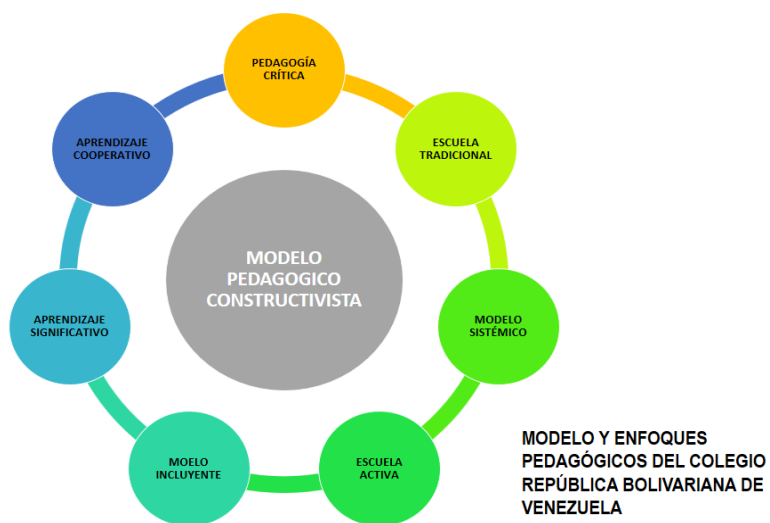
PEDAGOGÍA CRÍTICA

ESCUELA TRADICIONAL

MODELO SISTÉMICO

ESCUELA ACTIVA

MOELO INCLUYENTE

APRENDIZAJE SIGNIFICATIVO

APRENDIZAJE COOPERATIVO

MODELO PEDAGOGICO CONSTRUCTIVISTA

MODELO Y ENFOQUES PEDAGÓGICOS DEL COLEGIO REPÚBLICA BOLIVARIANA DE VENEZUELA